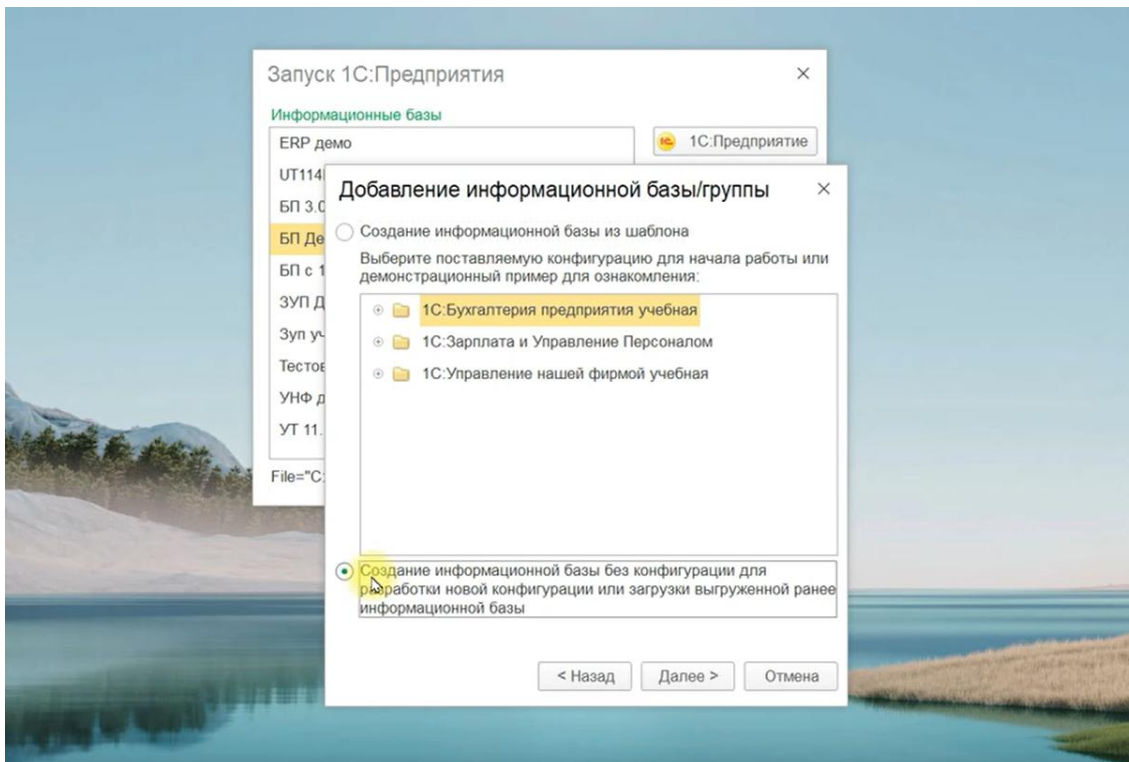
Запуск 1С:Предприятия ×

Информационные базы

ERP демо

UT114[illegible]

БП 3.0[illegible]

БП Де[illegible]

БП с 1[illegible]

ЗУП Д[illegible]

Зуп уч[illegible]

Тестов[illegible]

УНФ д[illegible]

УТ 11.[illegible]

File="C:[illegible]

1С:Предприятие

Добавление информационной базы/группы ×

Создание информационной базы из шаблона

Выберите поставляемую конфигурацию для начала работы или демонстрационный пример для ознакомления:

1С:Бухгалтерия предприятия учебная

1С:Зарплата и Управление Персоналом

1С:Управление нашей фирмой учебная

Создание информационной базы без конфигурации для разработки новой конфигурации или загрузки выгруженной ранее информационной базы

< Назад | Далее > | Отмена